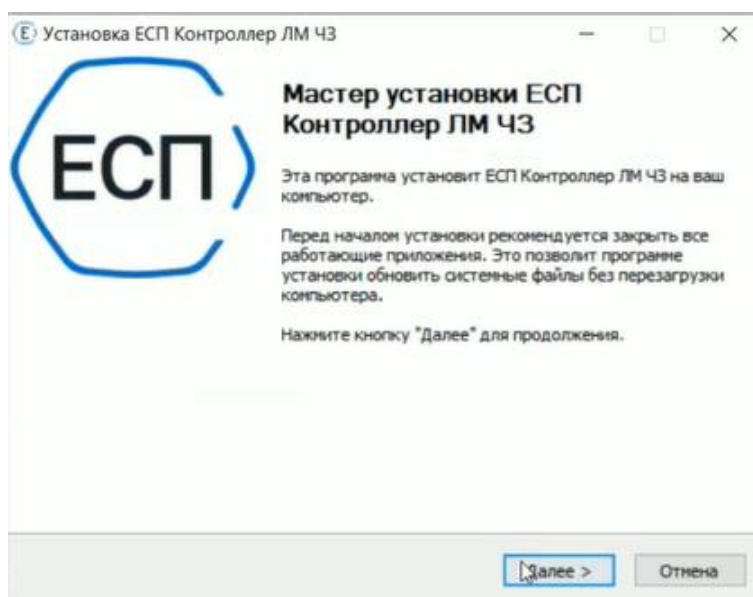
Установка ЕСП Контроллер ЛМ ЧЗ

ЕСП

Мастер установки ЕСП Контроллер ЛМ ЧЗ

Эта программа установит ЕСП Контроллер ЛМ ЧЗ на ваш компьютер.

Перед началом установки рекомендуется закрыть все работающие приложения. Это позволит программе установки обновить системные файлы без перезагрузки компьютера.

Нажмите кнопку "Далее" для продолжения.

Далее >

Отмена